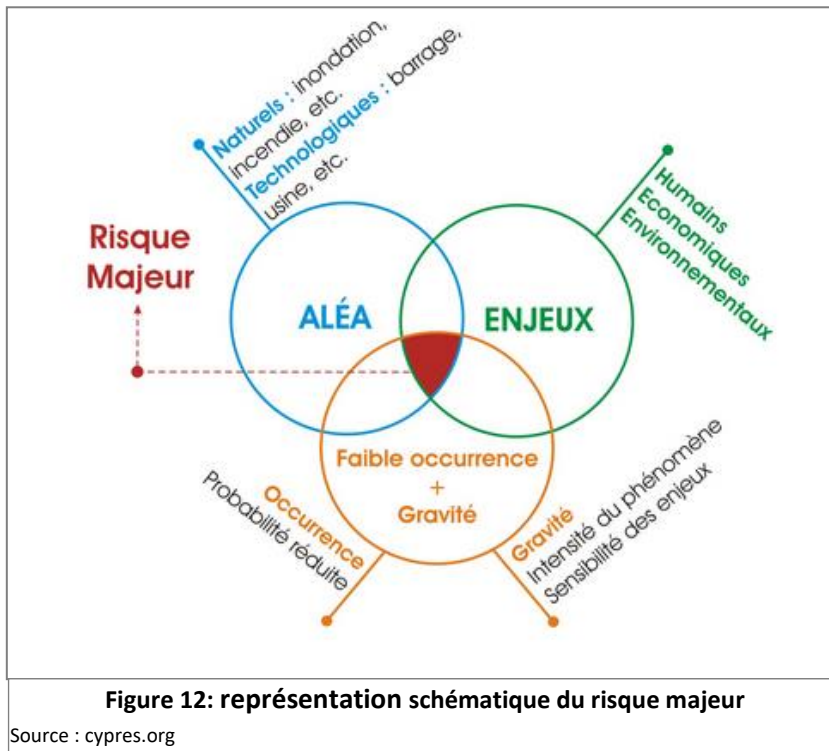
Naturels : inondation, incendie, etc.
Technologiques : barrage, usine, etc.

Humains
Economiques
Environnementaux

Risque Majeur

ALÉA

ENJEUX

Faible occurrence
+
Gravité

Occurrence
Probabilité réduite

Gravité
Intensité du phénomène
Sensibilité des enjeux

Figure 12: représentation schématique du risque majeur

Source : cypres.org